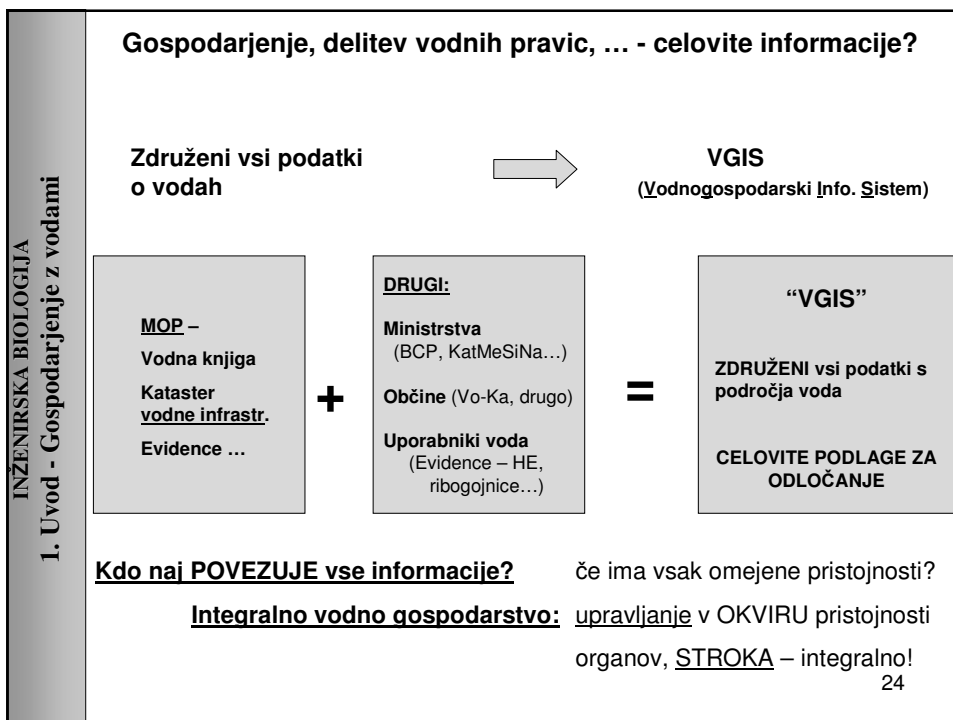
INŽENIRSKA BIOLOGIJA
1. Uvod - Gospodarjenje z vodami

Gospodarjenje, delitev vodnih pravic, … - celovite informacije?

Združeni vsi podatki o vodah

VGIS
(Vodnogospodarski Info. Sistem)

MOP –
Vodna knjiga
Kataster vodne infrastr.
Evidence …

+

DRUGI:
Ministrstva (BCP, KatMeSiNa…)
Občine (Vo-Ka, drugo)
Uporabniki voda (Evidence – HE, ribogojnice…)

=

"VGIS"
ZDRUŽENI vsi podatki s področja voda
CELOVITE PODLAGE ZA ODLOČANJE

Kdo naj POVEZUJE vse informacije? če ima vsak omejene pristojnosti?

Integralno vodno gospodarstvo: upravljanje v OKVIRU pristojnosti organov, STROKA – integralno!

24